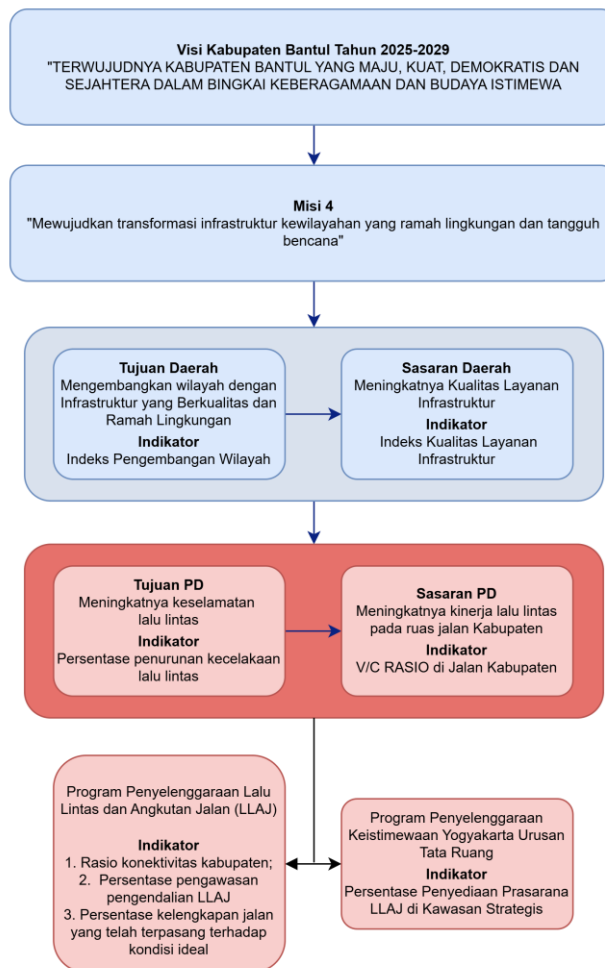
Visi Kabupaten Bantul Tahun 2025-2029
"TERWUJUDNYA KABUPATEN BANTUL YANG MAJU, KUAT, DEMOKRATIS DAN SEJAHTERA DALAM BINGKAI KEBERAGAMAAN DAN BUDAYA ISTIMEWA

Misi 4
"Mewujudkan transformasi infrastruktur kewilayahan yang ramah lingkungan dan tangguh bencana"

Tujuan Daerah
Mengembangkan wilayah dengan Infrastruktur yang Berkualitas dan Ramah Lingkungan
Indikator
Indeks Pengembangan Wilayah

Sasaran Daerah
Meningkatnya Kualitas Layanan Infrastruktur
Indikator
Indeks Kualitas Layanan Infrastruktur

Tujuan PD
Meningkatnya keselamatan lalu lintas
Indikator
Persentase penurunan kecelakaan lalu lintas

Sasaran PD
Meningkatnya kinerja lalu lintas pada ruas jalan Kabupaten
Indikator
V/C RASIO di Jalan Kabupaten

Program Penyelenggaraan Lalu Lintas dan Angkutan Jalan (LLAJ)
Indikator
1. Rasio konektivitas kabupaten;
2. Persentase pengawasan pengendalian LLAJ
3. Persentase kelengkapan jalan yang telah terpasang terhadap kondisi ideal

Program Penyelenggaraan Keistimewaan Yogyakarta Urusan Tata Ruang
Indikator
Persentase Penyediaan Prasarana LLAJ di Kawasan Strategis